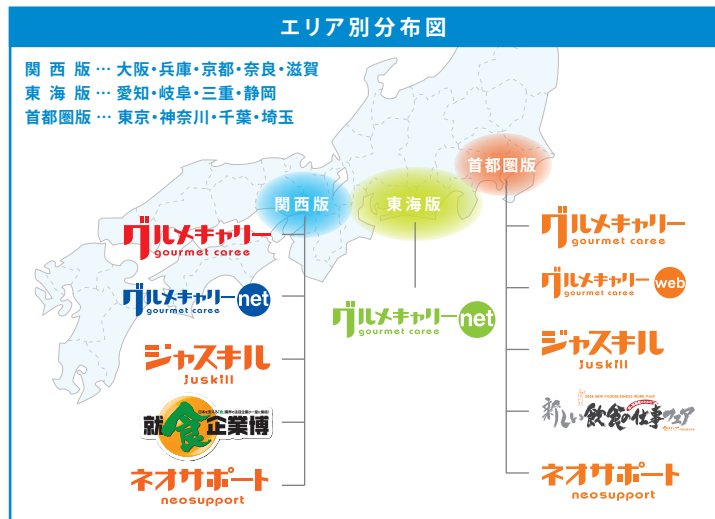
エリア別分布図

関 西 版 … 大阪・兵庫・京都・奈良・滋賀
東 海 版 … 愛知・岐阜・三重・静岡
首都圏版 … 東京・神奈川・千葉・埼玉

関西版

東海版

首都圏版

グルメキャリー gourmet caree

グルメキャリー net gourmet caree

ジャスキル juskill

就食企業博

ネオサポート neosupport

グルメキャリー net gourmet caree

グルメキャリー gourmet caree

グルメキャリー web gourmet caree

ジャスキル juskill

新しい飲食の仕事フェア

ネオサポート neosupport